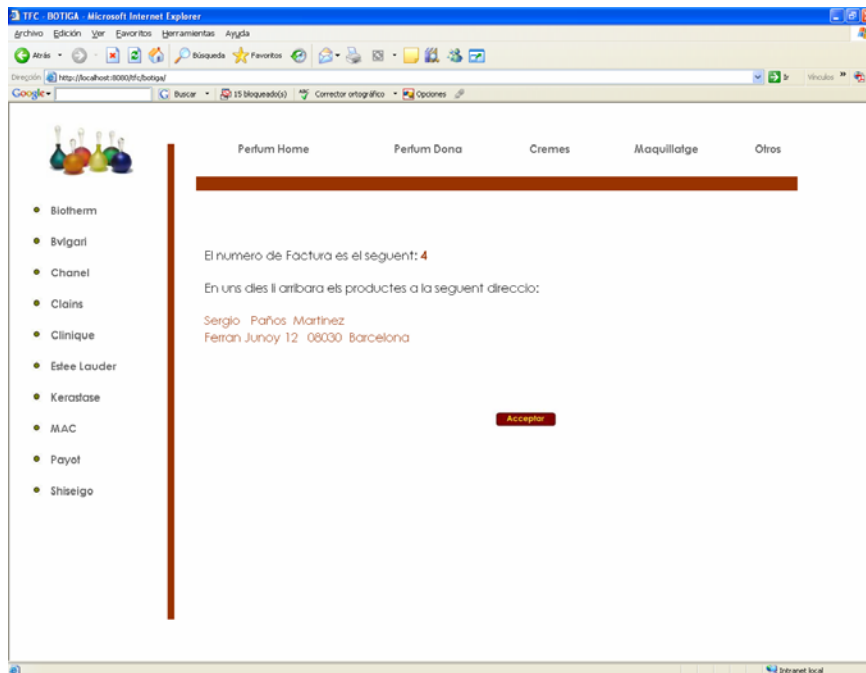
TFC - BOTIGA - Microsoft Internet Explorer

Archivo Edición Ver Favoritos Herramientas Ayuda

Atrás Búsqueda Favoritos

Dirección http://localhost:8080/tfc/botiga/

Ir Vínculos »

Google Buscar 15 bloqueado(s) Corrector ortográfico Opciones

Perfum Home Perfum Dona Cremes Maquillatge Otros

- Biotherm
- Bvlgari
- Chanel
- Clains
- Clinique
- Estee Lauder
- Kerastase
- MAC
- Payot
- Shiseigo

El numero de Factura es el seguent: 4

En uns dies li arribara els productes a la seguent direccio:

Sergio Paños Martinez
Ferran Junoy 12 08030 Barcelona

Acceptar

Intranet local